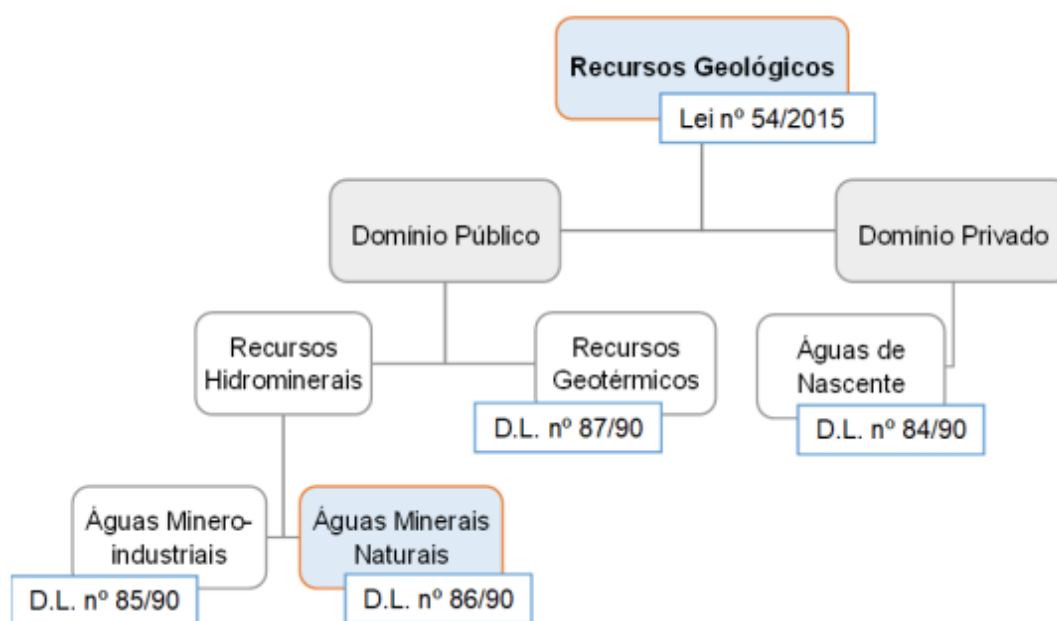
Recursos Geológicos

Lei nº 54/2015

Domínio Público

Domínio Privado

Recursos Hidrominerais

Recursos Geotérmicos

D.L. nº 87/90

Águas de Nascente

D.L. nº 84/90

Águas Minero-industriais

D.L. nº 85/90

Águas Minerais Naturais

D.L. nº 86/90